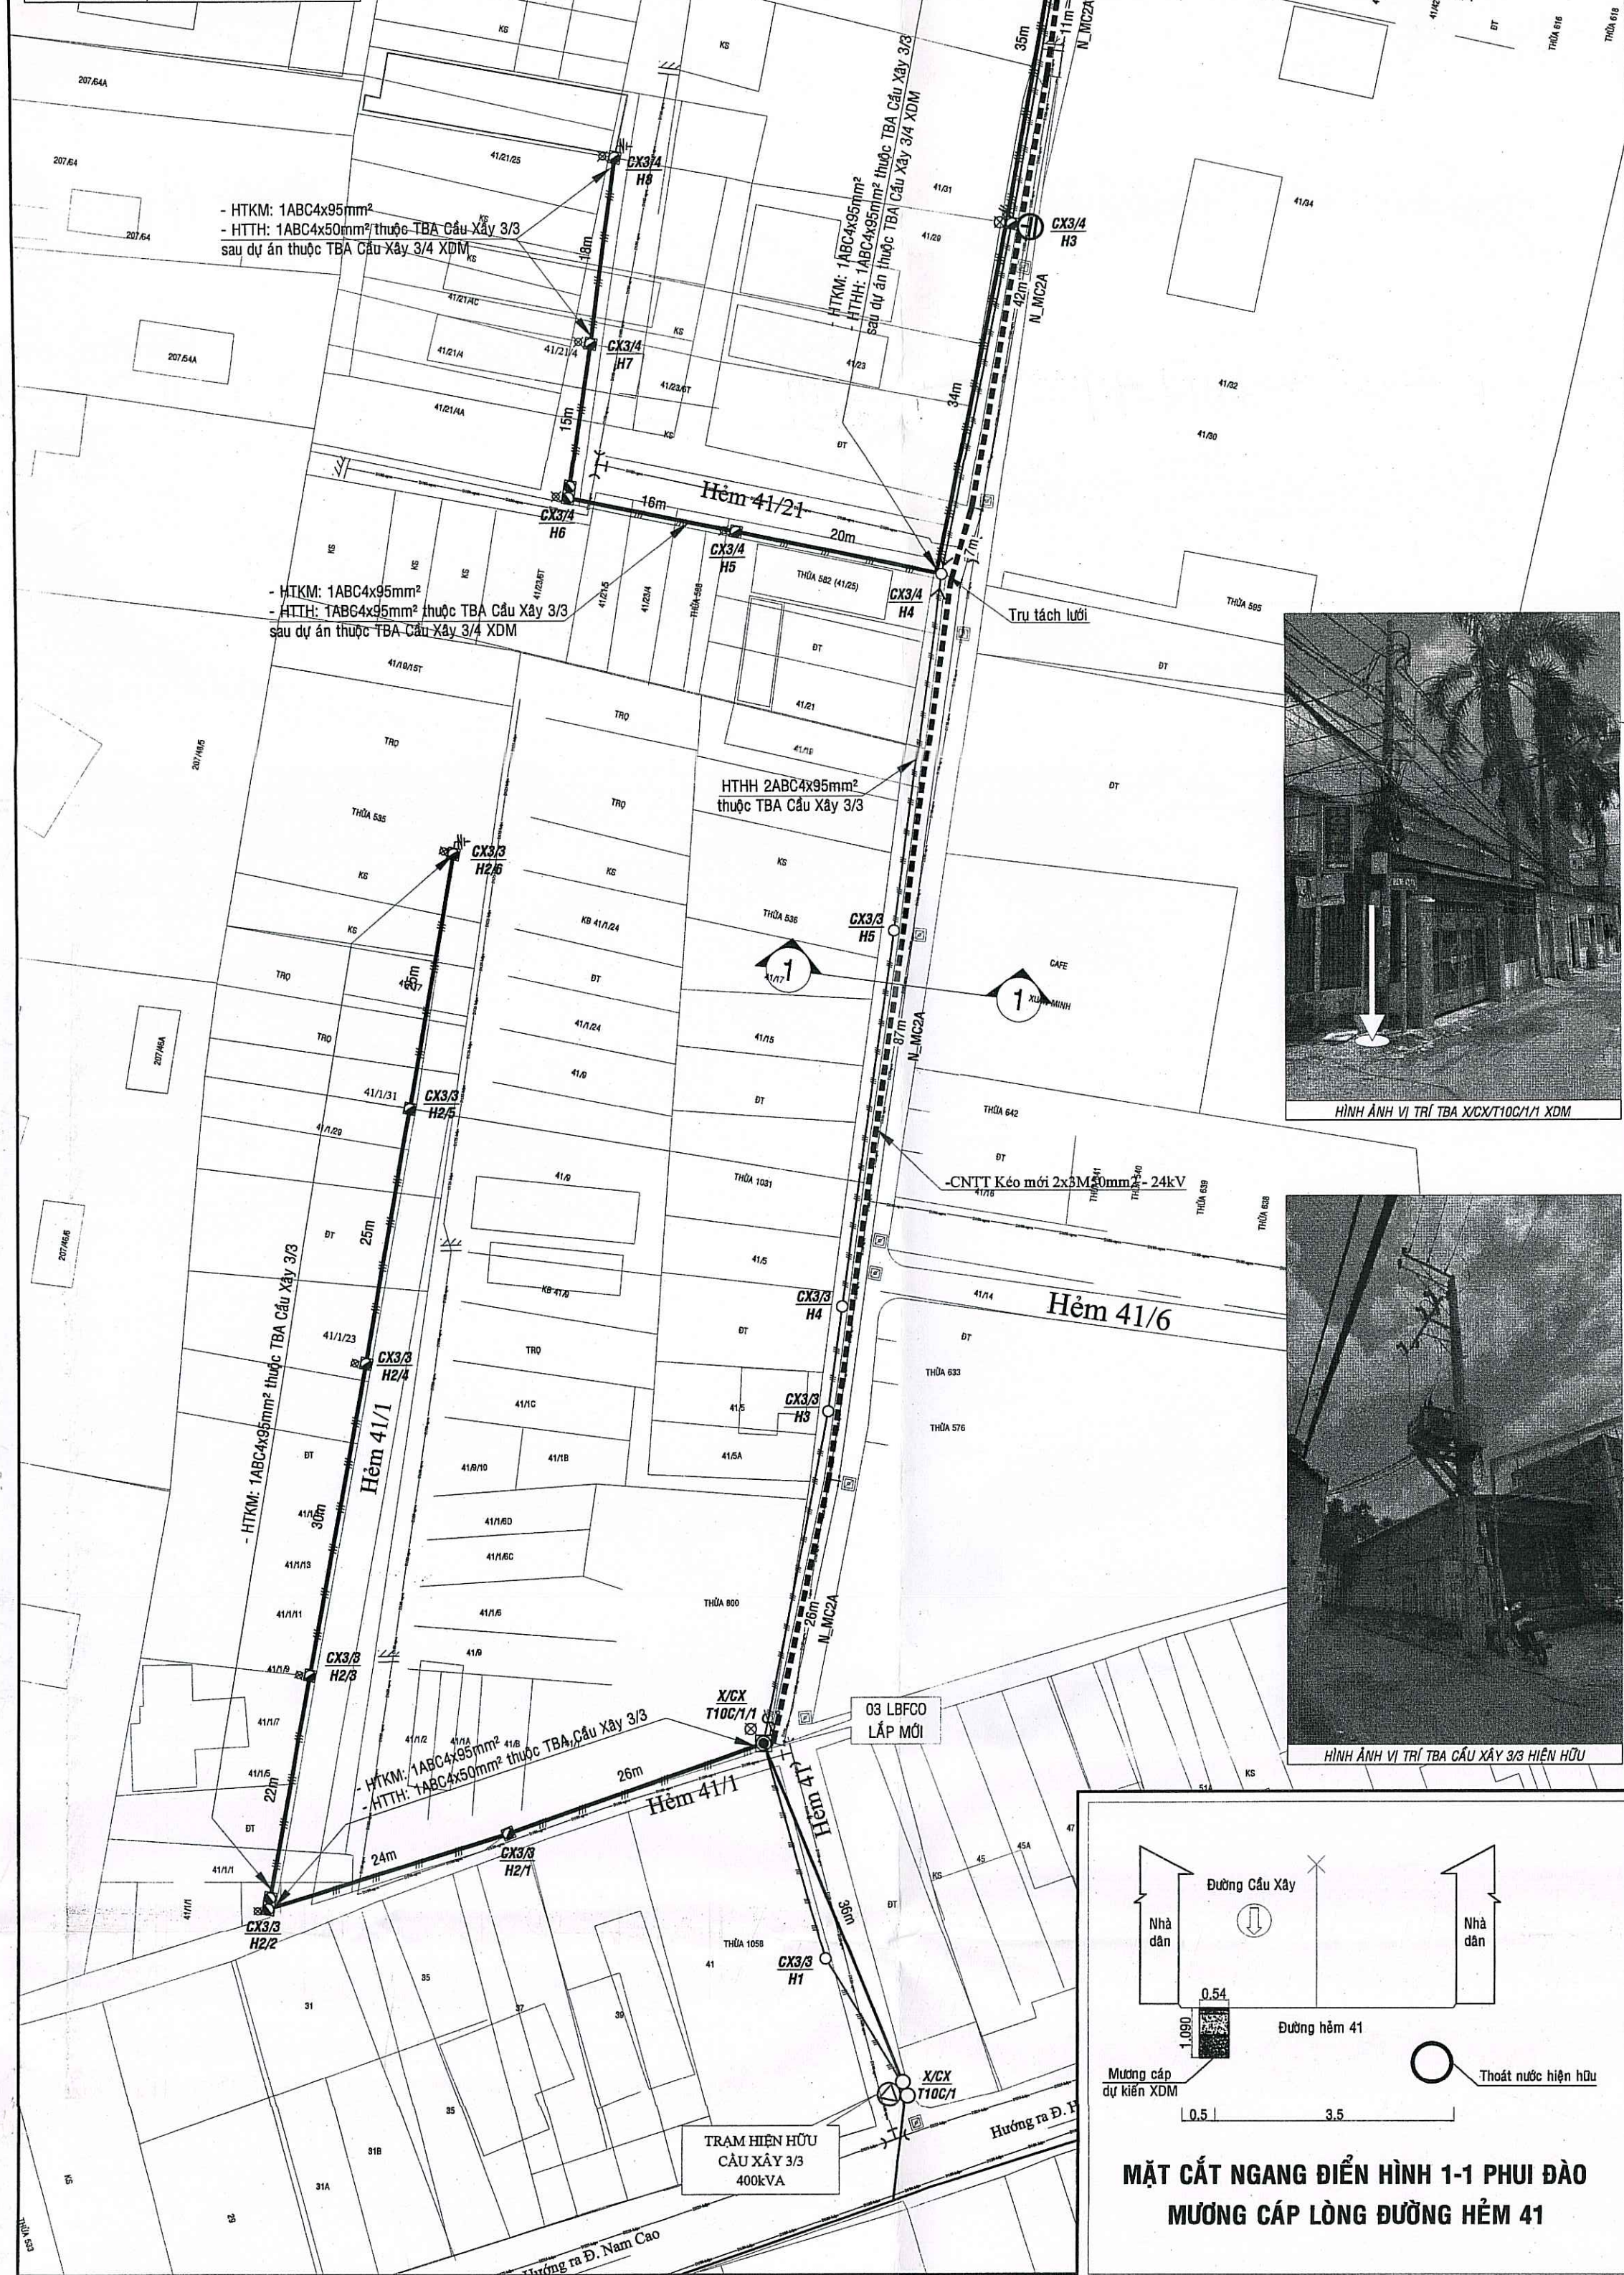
KS

KS

207/64A

207/64

207/64

207/54A

- HTKM: 1ABC4x95mm²
- HTTH: 1ABC4x50mm² thuộc TBA Cầu Xây 3/3 sau dự án thuộc TBA Cầu Xây 3/4 XDM

41/21/25

CX3/4
H8

13m

41/21AC

41/21/A

41/21/4

CX3/4
H7

41/23/6T

KS

41/21AA

15m

KS

CX3/4
H6

16m

Hẻm 41/21

CX3/4
H5

20m

- HTKM: 1ABC4x95mm²
- HTTH: 1ABC4x95mm² thuộc TBA Cầu Xây 3/4 XDM

- HTKM: 1ABC4x95mm²
- HTTH: 1ABC4x95mm² thuộc TBA Cầu Xây 3/3 sau dự án thuộc TBA Cầu Xây 3/4 XDM

35m

11m

N_MC2A

41/31

41/29

CX3/4
H3

42m

N_MC2A

41/23

34m

DT

41/34

41/32

41/30

7m

THỬA 582 (41/25)

CX3/4
H4

Trụ tách lưới

THỬA 595

DT

41/19/5T

TRỌ

TRỌ

207/48/5

THỬA 535

41/21

41/19

HTHH 2ABC4x95mm²
thuộc TBA Cầu Xây 3/3

DT

TRỌ

CX3/3
H2/6

KS

KS

KS

KB 41/1/24

THỬA 536

CX3/3
H5

KS

TRỌ

25m

41/17

DT

41/17

1

1

CAFE

XUÂN MINH

207/46A

TRỌ

41/1/24

41/15

87m

N_MC2A

41/9

41/1/31

CX3/3
H2/5

DT

THỬA 642

41/1/29

DT

41/9

THỬA 1031

-CNTT Kéo mới 2x3M50mm² - 24kV

41/16

THỬA 641

THỬA 640

THỬA 639

THỬA 638

207/46/5

DT

25m

41/5

- HTKM: 1ABC4x95mm² thuộc TBA Cầu Xây 3/3

KB 41/9

CX3/3
H4

41/14

Hẻm 41/6

41/1/23

CX3/3
H2/4

TRỌ

DT

DT

THỬA 633

41/1C

41/5

CX3/3
H3

THỬA 576

DT

Hẻm 41/1

41/1B

41/5A

41/9/10

41/1

30m

41/1/6D

41/1/6C

41/1/13

41/1/6

41/1/11

THỬA 800

26m

N_MC2A

41/9

CX3/3
H2/3

41/1/9

41/1/7

41/1/2

41/1A

41/B

X/CX
T10C/1/1

03 LBFCO
LẮP MỚI

- HTKM: 1ABC4x95mm² thuộc TBA Cầu Xây 3/3
- HTTH: 1ABC4x50mm²

41/1/5

22m

26m

Hẻm 41/1

Hẻm 41

DT

24m

CX3/3
H2/1

41/1/1

41/1/1

CX3/3
H2/2

36m

DT

KS

45

45A

47

THỬA 1058

41

CX3/3
H1

31

35

37

39

35

X/CX
T10C/1

TRẠM HIỆN HỮU
CẦU XÂY 3/3
400kVA

31B

31A

29

KS

THỬA 633

Hướng ra Đ. Nam Cao

Hướng ra Đ. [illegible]

HÌNH ẢNH VỊ TRÍ TBA X/CX/T10C/1/1 XDM

HÌNH ẢNH VỊ TRÍ TBA CẦU XÂY 3/3 HIỆN HỮU

KS

Đường Cầu Xây

Nhà dân

Nhà dân

0,54

1,090

Đường hẻm 41

Mương cáp dự kiến XDM

Thoát nước hiện hữu

0,5

3,5

MẶT CẮT NGANG ĐIỂN HÌNH 1-1 PHUI ĐÀO MƯƠNG CÁP LÒNG ĐƯỜNG HẺM 41